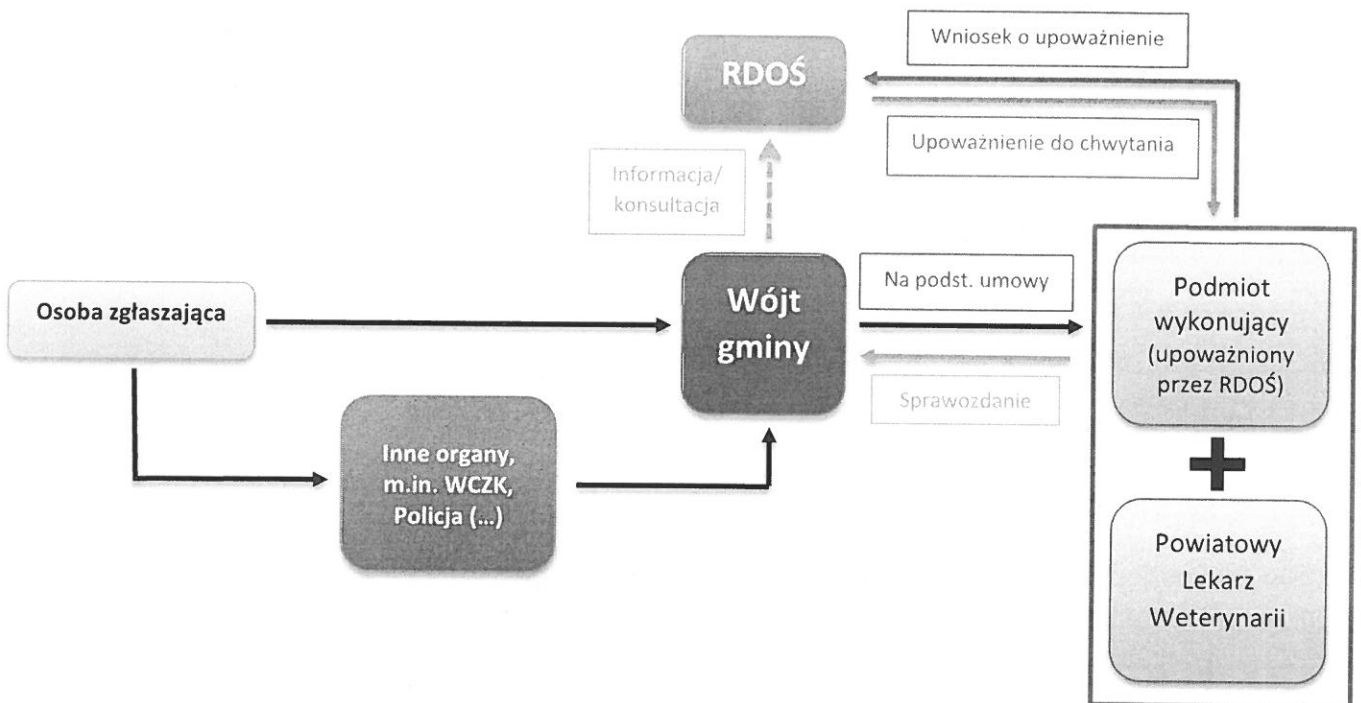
RDOŚ

Wniosek o upoważnienie

Upoważnienie do chwytania

Informacja/ konsultacja

Osoba zgłaszająca

Wójt gminy

Na podst. umowy

Sprawozdanie

Podmiot wykonujący (upoważniony przez RDOŚ)

Inne organy, m.in. WCZK, Policja (...)

Powiatowy Lekarz Weterynarii